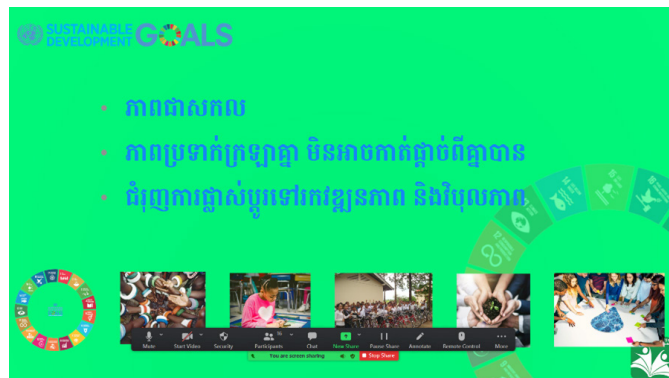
SUSTAINABLE DEVELOPMENT GOALS

• ភាពជាសកល
• ភាពប្រទាក់ក្រឡាគ្នា មិនអាចកាត់ផ្តាច់ពីគ្នាបាន
• ជំរុញការផ្លាស់ប្តូរទៅរកវឌ្ឍនភាព និងវិបុលភាព

Mute Start Video Security Participants Chat New Share Pause Share Annotate Remote Control More
You are screen sharing Stop Share